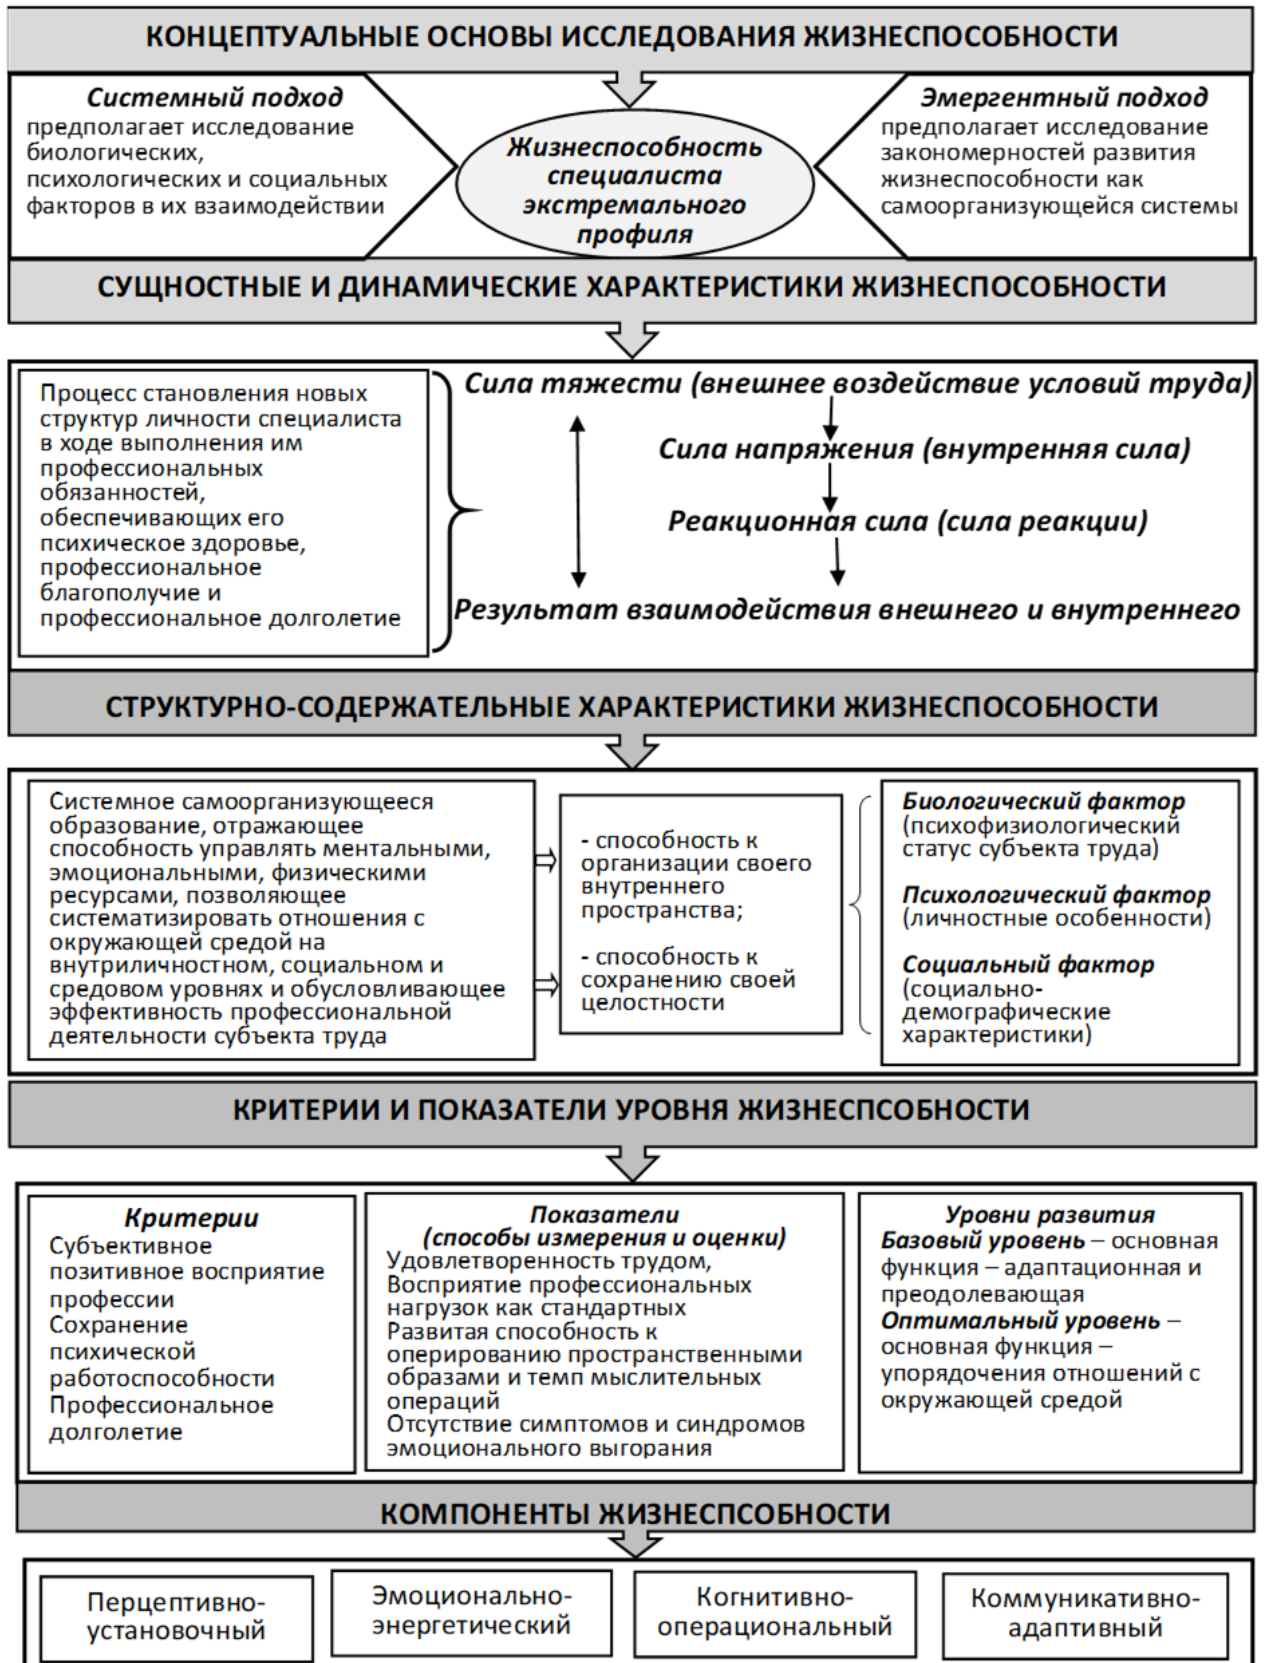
КОНЦЕПТУАЛЬНЫЕ ОСНОВЫ ИССЛЕДОВАНИЯ ЖИЗНЕСПОСОБНОСТИ

Системный подход
предполагает исследование биологических, психологических и социальных факторов в их взаимодействии

Жизнеспособность специалиста экстремального профиля

Эмергентный подход
предполагает исследование закономерностей развития жизнеспособности как самоорганизующейся системы

СУЩНОСТНЫЕ И ДИНАМИЧЕСКИЕ ХАРАКТЕРИСТИКИ ЖИЗНЕСПОСОБНОСТИ

Процесс становления новых структур личности специалиста в ходе выполнения им профессиональных обязанностей, обеспечивающих его психическое здоровье, профессиональное благополучие и профессиональное долголетие

Сила тяжести (внешнее воздействие условий труда)

Сила напряжения (внутренняя сила)

Реакционная сила (сила реакции)

Результат взаимодействия внешнего и внутреннего

СТРУКТУРНО-СОДЕРЖАТЕЛЬНЫЕ ХАРАКТЕРИСТИКИ ЖИЗНЕСПОСОБНОСТИ

Системное самоорганизующееся образование, отражающее способность управлять ментальными, эмоциональными, физическими ресурсами, позволяющее систематизировать отношения с окружающей средой на внутриличностном, социальном и средовом уровнях и обусловливающее эффективность профессиональной деятельности субъекта труда

- способность к организации своего внутреннего пространства;

- способность к сохранению своей целостности

Биологический фактор (психофизиологический статус субъекта труда)

Психологический фактор (личностные особенности)

Социальный фактор (социально-демографические характеристики)

КРИТЕРИИ И ПОКАЗАТЕЛИ УРОВНЯ ЖИЗНЕСПОБНОСТИ

Критерии
Субъективное позитивное восприятие профессии
Сохранение психической работоспособности
Профессиональное долголетие

Показатели
(способы измерения и оценки)
Удовлетворенность трудом,
Восприятие профессиональных нагрузок как стандартных
Развитая способность к оперированию пространственными образами и темп мыслительных операций
Отсутствие симптомов и синдромов эмоционального выгорания

Уровни развития
Базовый уровень – основная функция – адаптационная и преодолевающая
Оптимальный уровень – основная функция – упорядочения отношений с окружающей средой

КОМПОНЕНТЫ ЖИЗНЕСПОБНОСТИ

Перцептивно-установочный

Эмоционально-энергетический

Когнитивно-операциональный

Коммуникативно-адаптивный